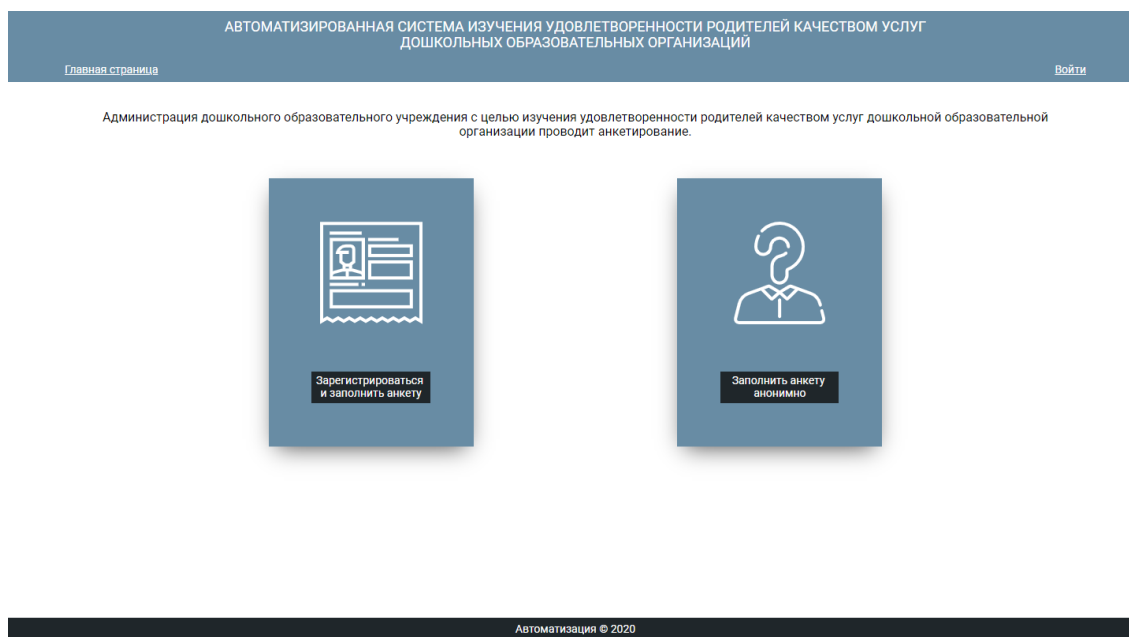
АВТОМАТИЗИРОВАННАЯ СИСТЕМА ИЗУЧЕНИЯ УДОВЛЕТВОРЕННОСТИ РОДИТЕЛЕЙ КАЧЕСТВОМ УСЛУГ ДОШКОЛЬНЫХ ОБРАЗОВАТЕЛЬНЫХ ОРГАНИЗАЦИЙ

Главная страница

Войти

Администрация дошкольного образовательного учреждения с целью изучения удовлетворенности родителей качеством услуг дошкольной образовательной организации проводит анкетирование.

Зарегистрироваться и заполнить анкету

Заполнить анкету анонимно

Автоматизация © 2020